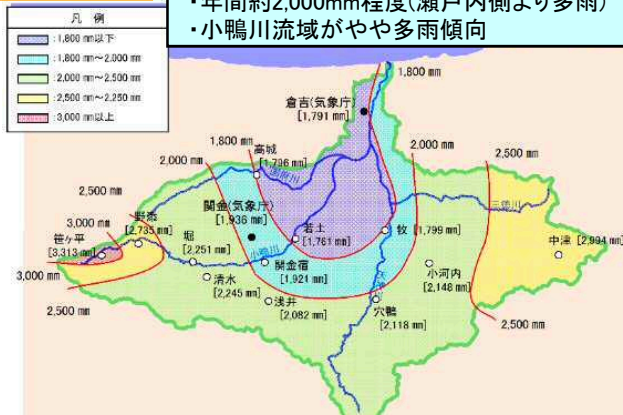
・年間約2,000mm程度(瀬戸内側より多雨)
・小鴨川流域がやや多雨傾向

凡例
:1,800 mm以下
:1,800 mm～2,000 mm
:2,000 mm～2,500 mm
:2,500 mm～2,250 mm
:3,000 mm以上

1,800 mm
倉吉(気象庁)
[1,791 mm]
1,800 mm
高城
[1,796 mm]
2,000 mm
2,000 mm
2,500 mm
2,500 mm
関金(気象庁)
[1,936 mm]
岩土
[1,761 mm]
牧 [1,799 mm]
三徳川
中津 [2,994 mm]
3,000 mm
野添
[2,735 mm]
笹ケ平
[3,313 mm]
3,000 mm
堀
[2,251 mm]
小鴨川
関金宿
[1,921 mm]
清水
[2,245 mm]
浅井
[2,082 mm]
穴鴨
[2,118 mm]
小河内
[2,148 mm]
2,500 mm
2,500 mm